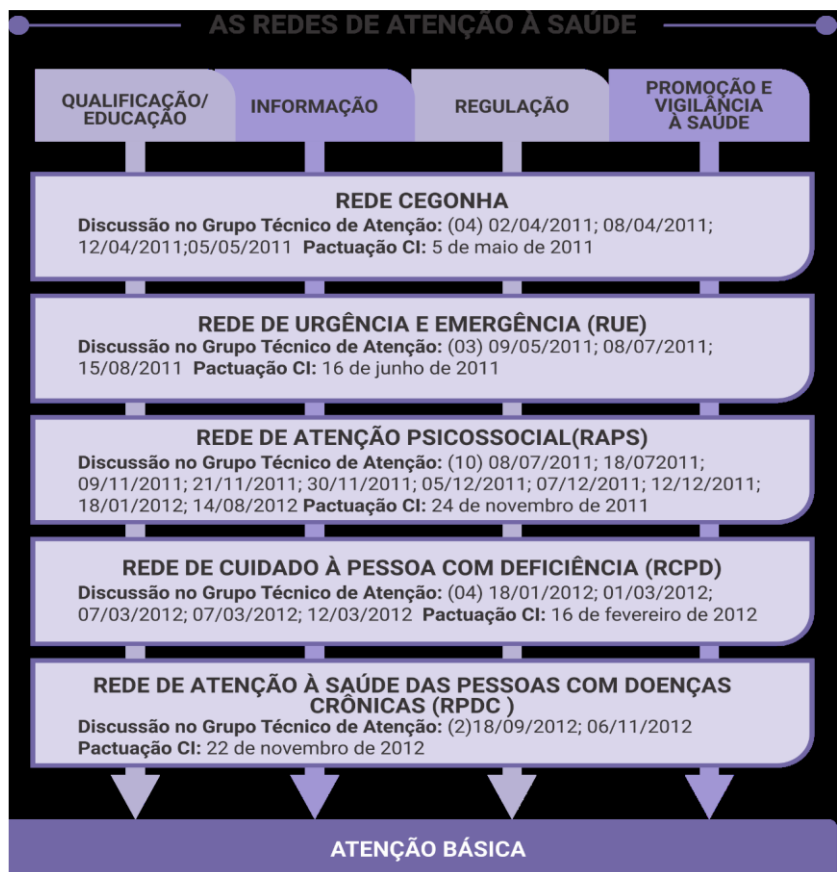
AS REDES DE ATENÇÃO À SAÚDE

QUALIFICAÇÃO/ EDUCAÇÃO

INFORMAÇÃO

REGULAÇÃO

PROMOÇÃO E VIGILÂNCIA À SAÚDE

REDE CEGONHA
Discussão no Grupo Técnico de Atenção: (04) 02/04/2011; 08/04/2011; 12/04/2011;05/05/2011 Pactuação CI: 5 de maio de 2011

REDE DE URGÊNCIA E EMERGÊNCIA (RUE)
Discussão no Grupo Técnico de Atenção: (03) 09/05/2011; 08/07/2011; 15/08/2011 Pactuação CI: 16 de junho de 2011

REDE DE ATENÇÃO PSICOSSOCIAL(RAPS)
Discussão no Grupo Técnico de Atenção: (10) 08/07/2011; 18/072011; 09/11/2011; 21/11/2011; 30/11/2011; 05/12/2011; 07/12/2011; 12/12/2011; 18/01/2012; 14/08/2012 Pactuação CI: 24 de novembro de 2011

REDE DE CUIDADO À PESSOA COM DEFICIÊNCIA (RCPD)
Discussão no Grupo Técnico de Atenção: (04) 18/01/2012; 01/03/2012; 07/03/2012; 07/03/2012; 12/03/2012 Pactuação CI: 16 de fevereiro de 2012

REDE DE ATENÇÃO À SAÚDE DAS PESSOAS COM DOENÇAS CRÔNICAS (RPDC )
Discussão no Grupo Técnico de Atenção: (2)18/09/2012; 06/11/2012
Pactuação CI: 22 de novembro de 2012

ATENÇÃO BÁSICA